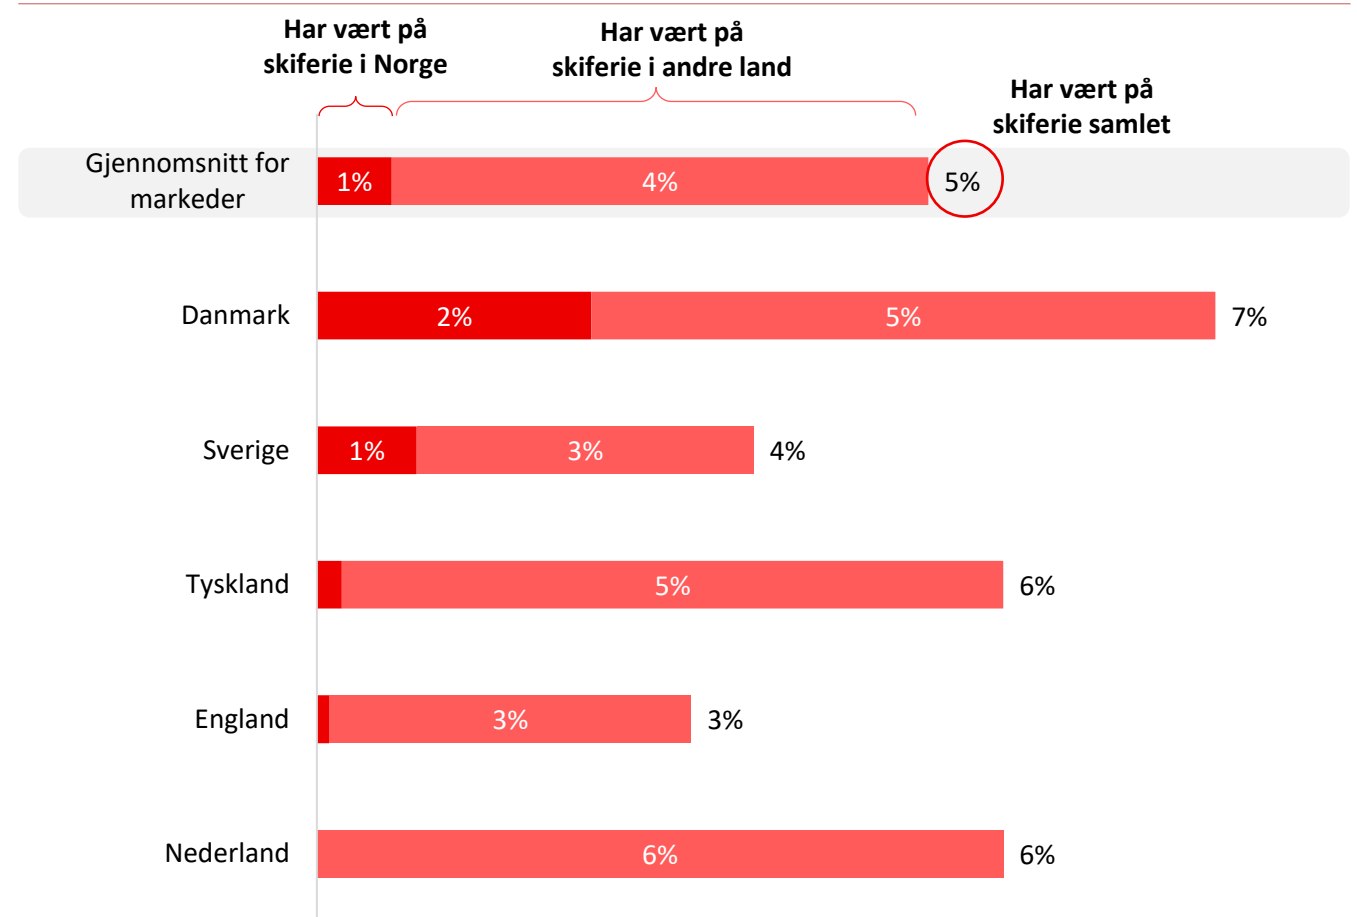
Har vært på skiferie i Norge

Har vært på skiferie i andre land

Har vært på skiferie samlet

| | | | |
|---|---|---|---|
| Gjennomsnitt for markeder | 1% | 4% | 5% |
| Danmark | 2% | 5% | 7% |
| Sverige | 1% | 3% | 4% |
| Tyskland | | 5% | 6% |
| England | | 3% | 3% |
| Nederland | | 6% | 6% |